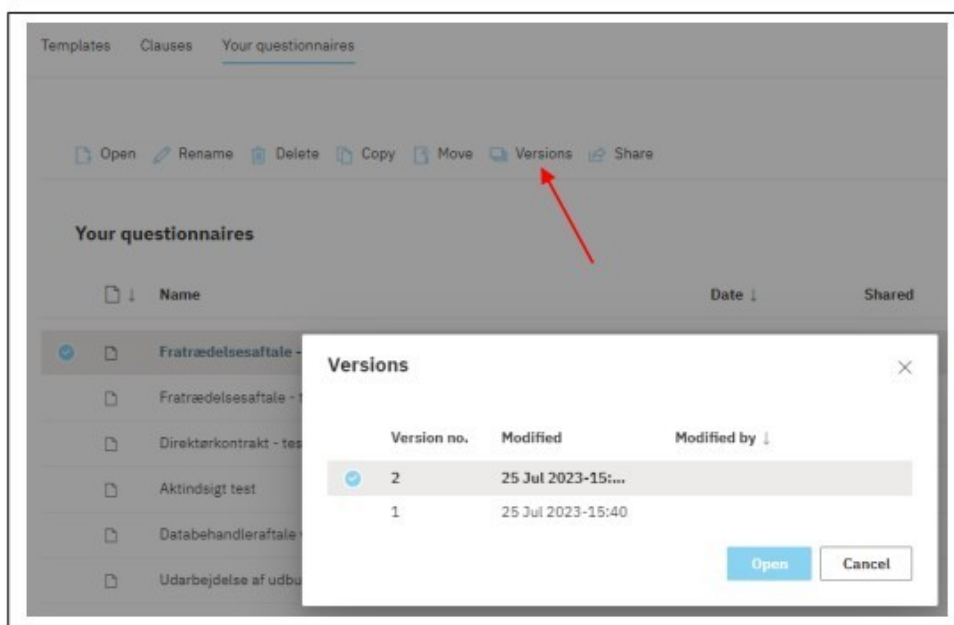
Templates Clauses Your questionnaires

Open Rename Delete Copy Move Versions Share

Your questionnaires

| ↓ | Name | Date ↓ | Shared |
|---|---|---|---|
| | Fratrædelsesaftale - | | |
| | Fratrædelsesaftale - t | | |
| | Direktørkontrakt - tes | | |
| | Aktindsigt test | | |
| | Databehandleraftale | | |
| | Udarbejdelse af udbu | | |

Versions

| Version no. | Modified | Modified by ↓ |
|---|---|---|
| 2 | 25 Jul 2023-15:... | |
| 1 | 25 Jul 2023-15:40 | |

Open Cancel